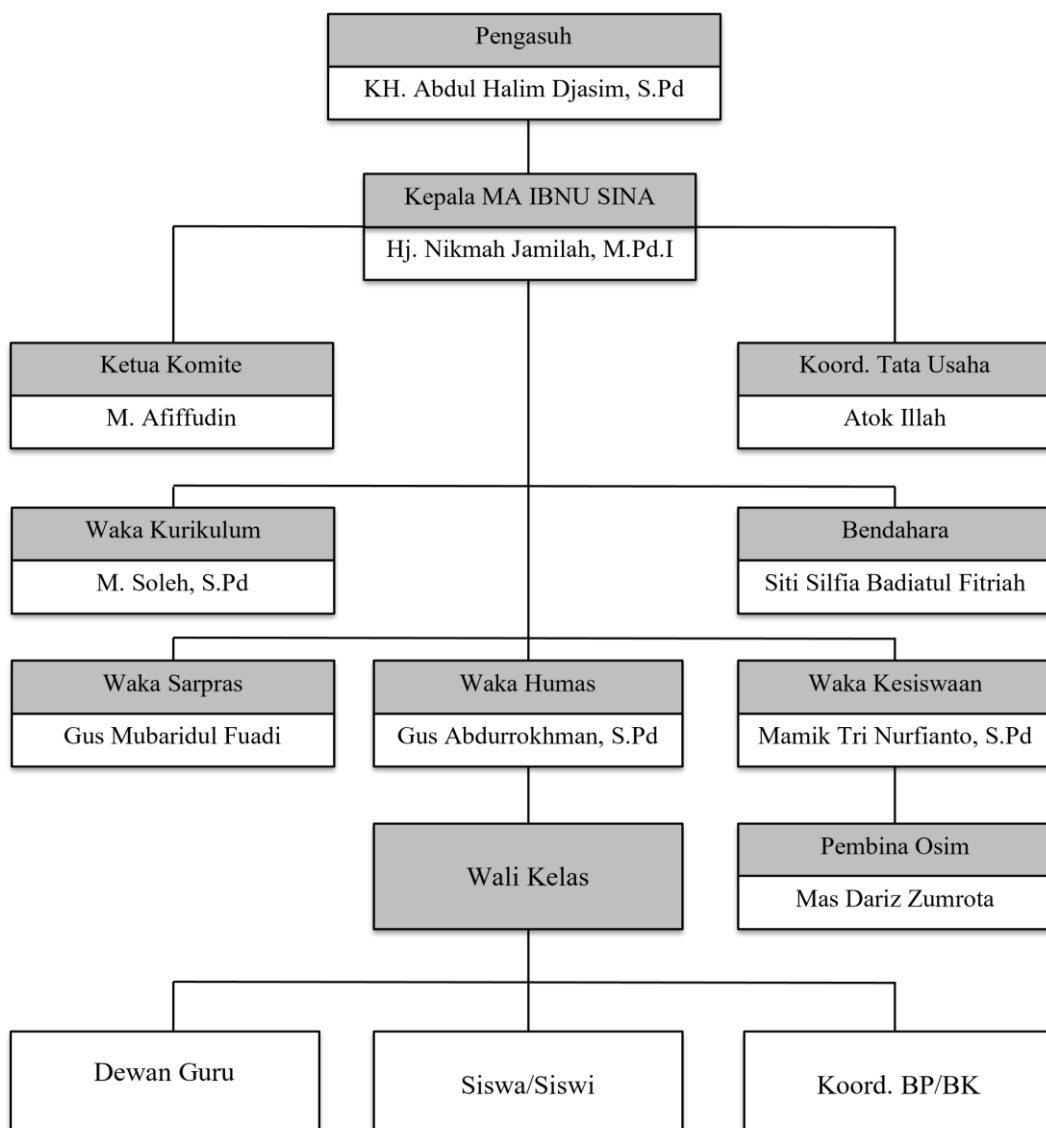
Pengasuh
KH. Abdul Halim Djasim, S.Pd

Kepala MA IBNU SINA
Hj. Nikmah Jamilah, M.Pd.I

Ketua Komite
M. Afiffudin

Koord. Tata Usaha
Atok Illah

Waka Kurikulum
M. Soleh, S.Pd

Bendahara
Siti Silfia Badiatul Fitriah

Waka Sarpras
Gus Mubaridul Fuadi

Waka Humas
Gus Abdurrokhman, S.Pd

Waka Kesiswaan
Mamik Tri Nurfianto, S.Pd

Wali Kelas

Pembina Osim
Mas Dariz Zumrota

Dewan Guru

Siswa/Siswi

Koord. BP/BK